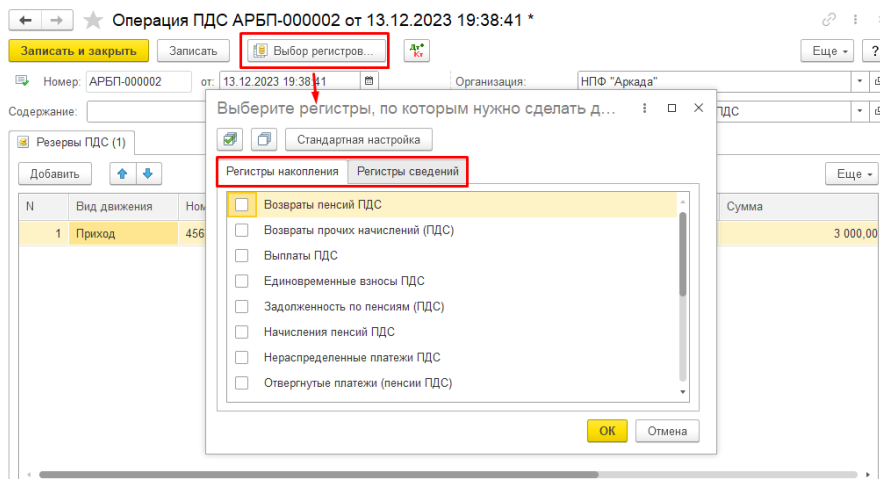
Операция ПДС АРБП-000002 от 13.12.2023 19:38:41 *

Записать и закрыть | Записать | Выбор регистров... | Дт Кт | Еще

Номер: АРБП-000002 от: 13.12.2023 19:38:41 Организация: НПФ "Аркада"

Содержание: ПДС

Резервы ПДС (1)

Добавить | Еще

| N | Вид движения | Ном | Сумма |
|---|---|---|---|
| 1 | Приход | 456 | 3 000,00 |

Выберите регистры, по которым нужно сделать д...

Стандартная настройка

Регистры накопления | Регистры сведений

Возвраты пенсий ПДС
Возвраты прочих начислений (ПДС)
Выплаты ПДС
Единовременные взносы ПДС
Задолженность по пенсиям (ПДС)
Начисления пенсий ПДС
Нераспределенные платежи ПДС
Отвергнутые платежи (пенсии ПДС)

ОК | Отмена